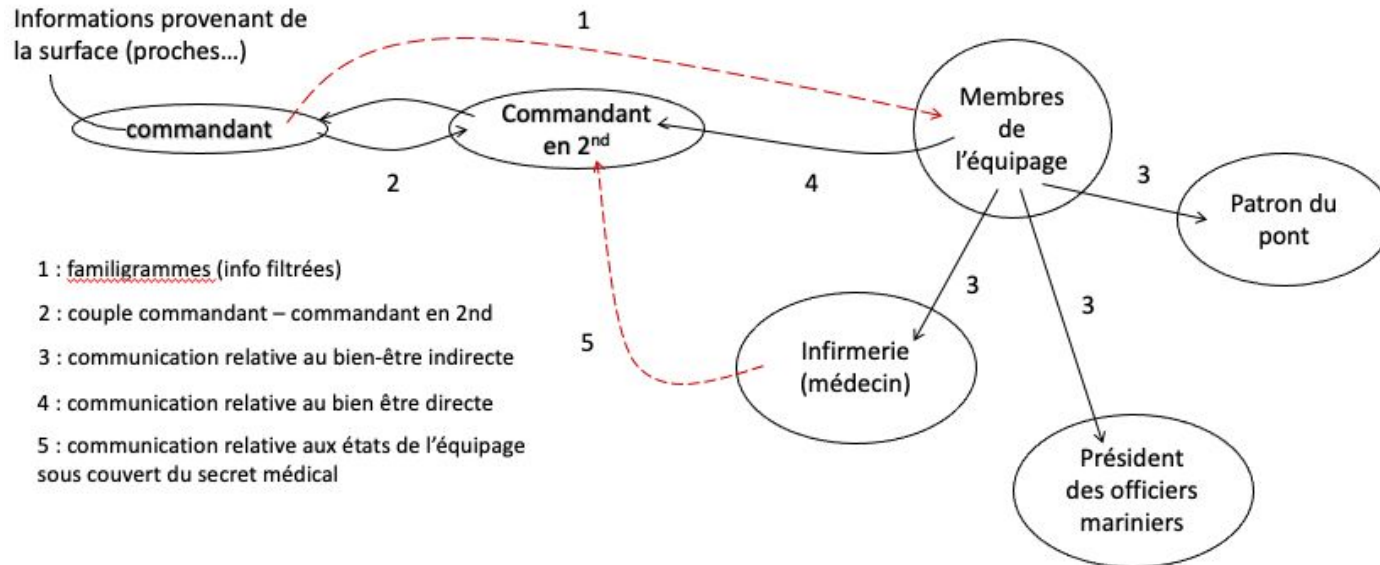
Informations provenant de la surface (proches…)

1

commandant

Commandant en $2^{nd}$

Membres de l'équipage

2

4

3

Patron du pont

1 : familigrammes (info filtrées)

2 : couple commandant – commandant en 2nd

3 : communication relative au bien-être indirecte

4 : communication relative au bien être directe

5 : communication relative aux états de l'équipage sous couvert du secret médical

3

3

5

Infirmerie (médecin)

Président des officiers mariniers